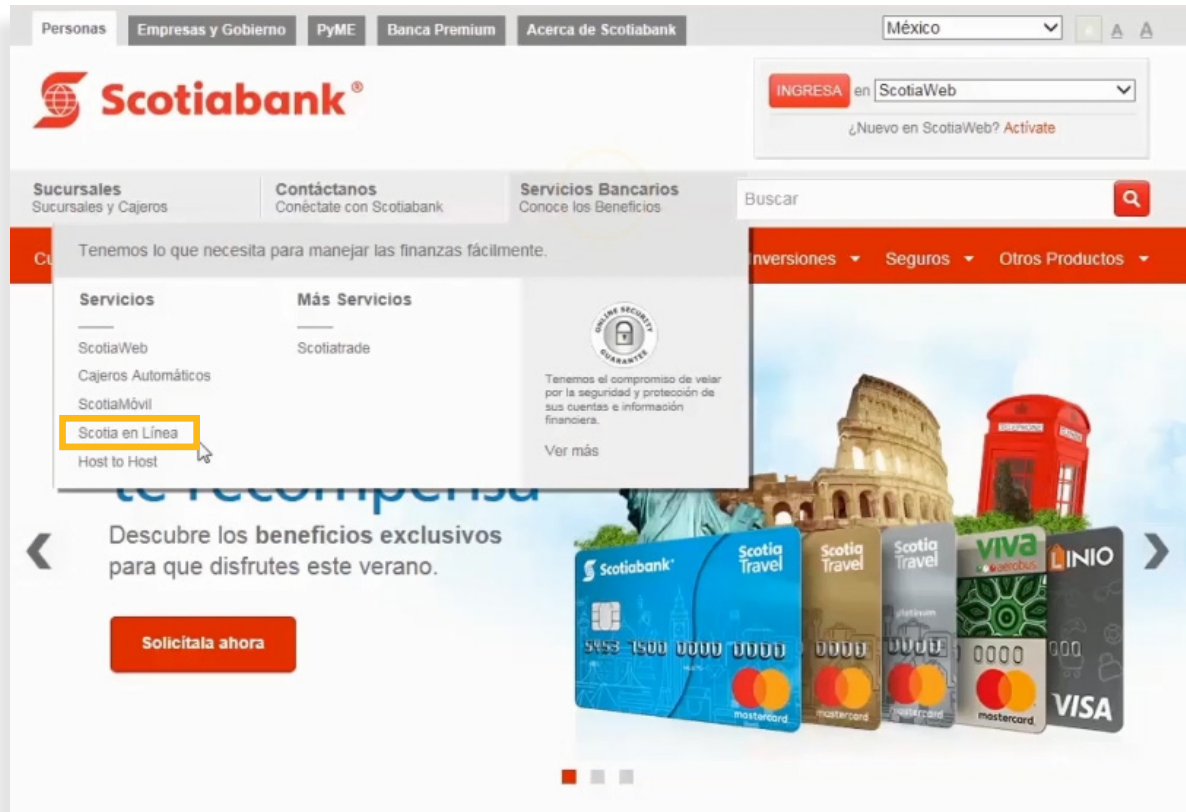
Personas Empresas y Gobierno PyME Banca Premium Acerca de Scotiabank

México A A

Scotiabank®

INGRESA en ScotiaWeb

¿Nuevo en ScotiaWeb? Actívate

Sucursales
Sucursales y Cajeros

Contáctanos
Conéctate con Scotiabank

Servicios Bancarios
Conoce los Beneficios

Buscar

Cu

Inversiones Seguros Otros Productos

Tenemos lo que necesita para manejar las finanzas fácilmente.

Servicios

ScotiaWeb
Cajeros Automáticos
ScotiaMóvil
Scotia en Línea
Host to Host

Más Servicios

Scotiatrade

ONLINE SECURITY GUARANTEE

Tenemos el compromiso de velar por la seguridad y protección de sus cuentas e información financiera.

Ver más

te recompensa

Descubre los **beneficios exclusivos** para que disfrutes este verano.

Solicítala ahora

Scotiabank

Scotia Travel

5453 1500 0000 0000

mastercard

Scotia Travel

0000

mastercard

Scotia Travel

platinum

0000

mastercard

viva aerobus

0000

mastercard

LINIO

000

VISA